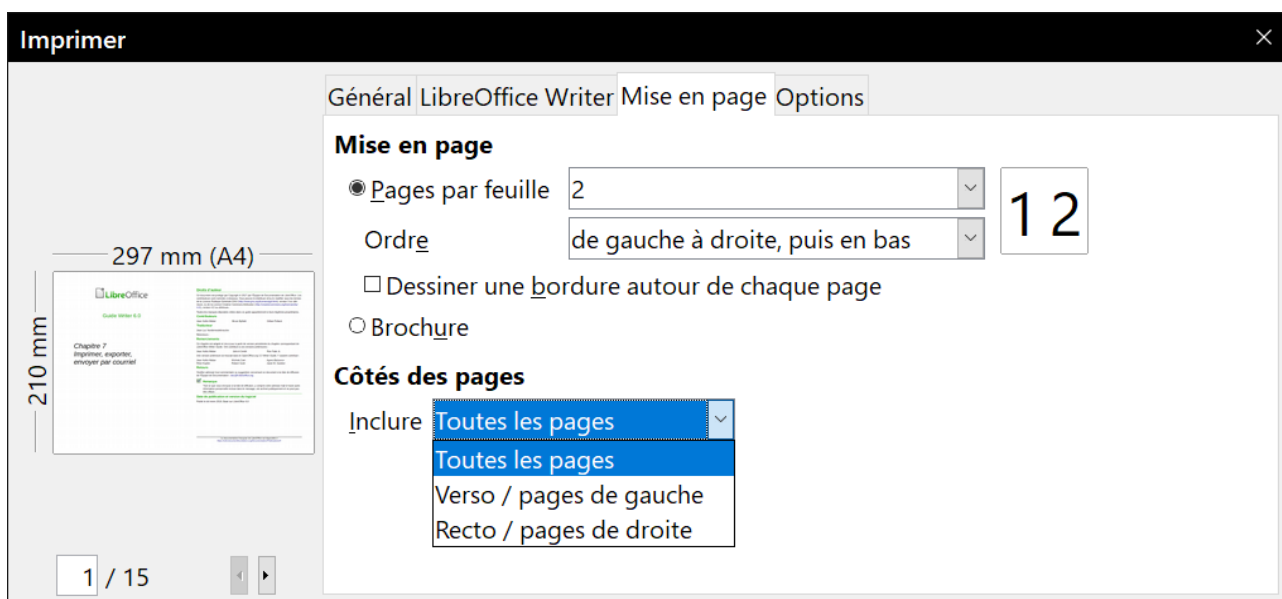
Imprimer

Général LibreOffice Writer Mise en page Options

Mise en page

Pages par feuille 2

Ordre de gauche à droite, puis en bas

1 2

Dessiner une bordure autour de chaque page

Brochure

Côtés des pages

Inclure Toutes les pages

Toutes les pages
Verso / pages de gauche
Recto / pages de droite

297 mm (A4)

210 mm

LibreOffice

Guide Writer 6.0

Chapitre 7
Imprimer, exporter, envoyer par courriel

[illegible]

1 / 15